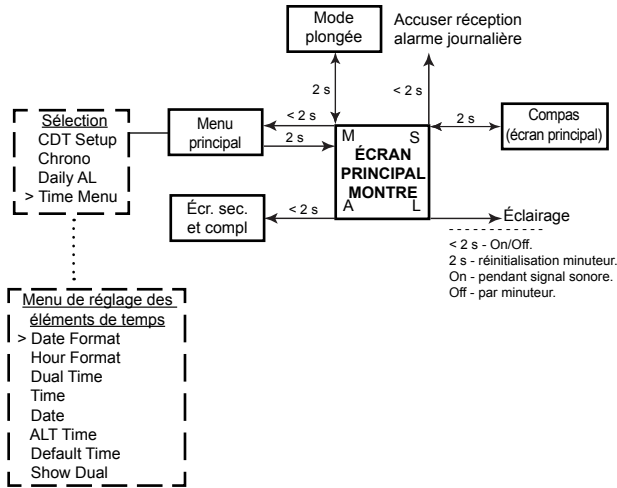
Mode plongée

Accuser réception alarme journalière

2 s

< 2 s

Sélection
CDT Setup
Chrono
Daily AL
> Time Menu

< 2 s

Menu principal

2 s

M

S

ÉCRAN PRINCIPAL MONTRE

A

L

2 s

Compas (écran principal)

Écr. sec. et compl

< 2 s

Éclairage

< 2 s - On/Off.
2 s - réinitialisation minuteur.
On - pendant signal sonore.
Off - par minuteur.

Menu de réglage des éléments de temps
> Date Format
Hour Format
Dual Time
Time
Date
ALT Time
Default Time
Show Dual